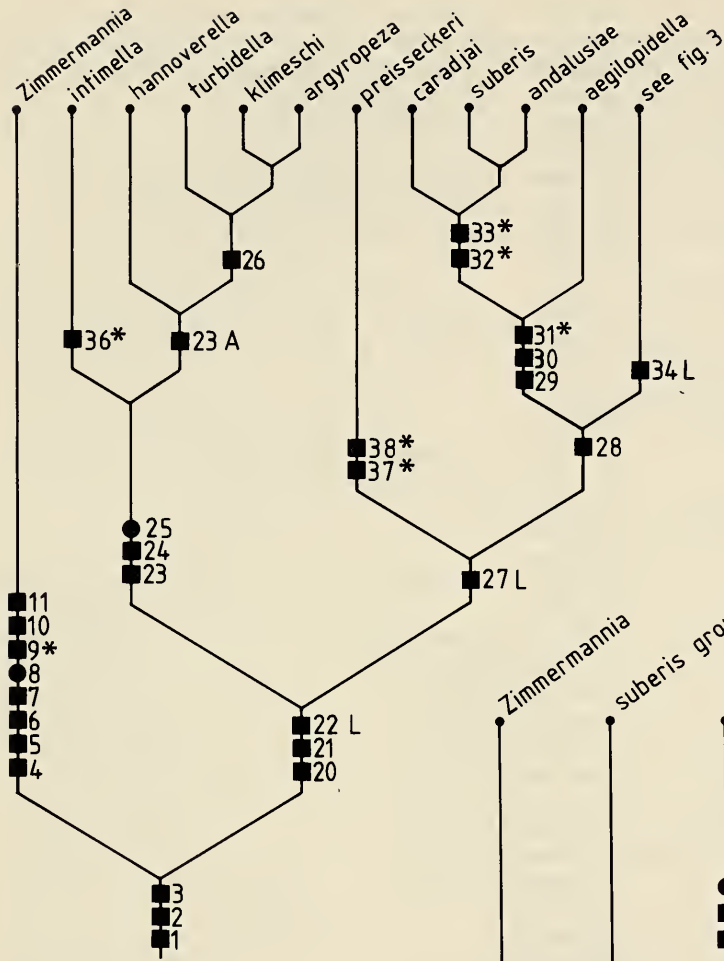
Zimmermannia intimella hannoverella turbidella klimeschi argyropeza preisseckeri caradjai suberis andalusiae aegilopidella see fig. 3

26

36*

23 A

33*
32*

31*
30
29

34 L

38*
37*

28

25
24
23

27 L

11
10
9*
8
7
6
5
4

22 L
21
20

3
2
1

Zimmermannia

suberis gro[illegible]